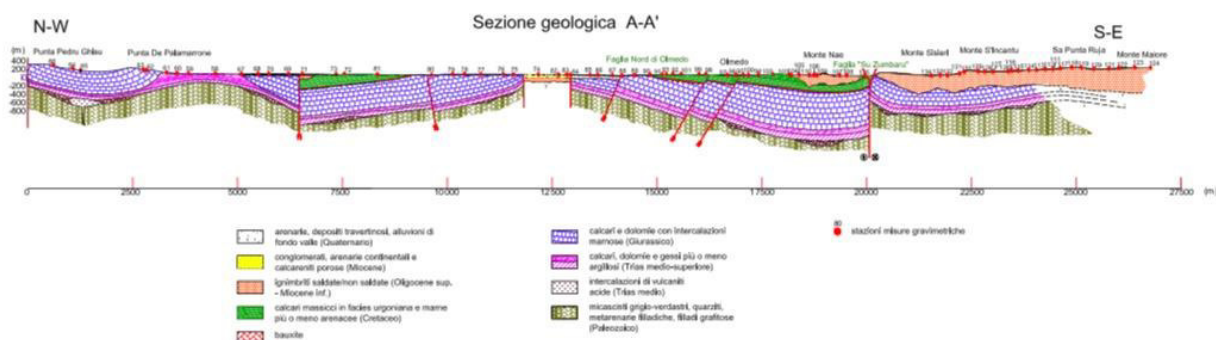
N-W

Sezione geologica A-A'

S-E

(m)
400
200
0
-200
-400
-600

Punta Pedru Ghisu

Punta De Pallamarrone

Faglia Nord di Olmedo

Olmedo

Monte Nae

Faglia "Su Zumbaru"

Monte Sislari

Monte S'Incantu

Sa Punta Ruja

Monte Maiore

0
2500
5000
7500
10000
12500
15000
17500
20000
22500
25000
27500
(m)

arenarie, depositi travertinosi, alluvioni di fondo valle (Quaternario)

conglomerati, arenarie continentali e calcareniti porose (Miocene)

ignimbriti saldate/non saldate (Oligocene sup. - Miocene inf.)

calcari massicci in facies urgoniana e marne più o meno arenacee (Cretaceo)

bauxite

calcari e dolomie con intercalazioni marnose (Giurassico)

calcari, dolomie e gessi più o meno argillosi (Trias medio-superiore)

intercalazioni di vulcaniti acide (Trias medio)

micascisti grigio-verdastri, quarziti, metarenarie filladiche, filladi grafitose (Paleozoico)

80
stazioni misure gravimetriche